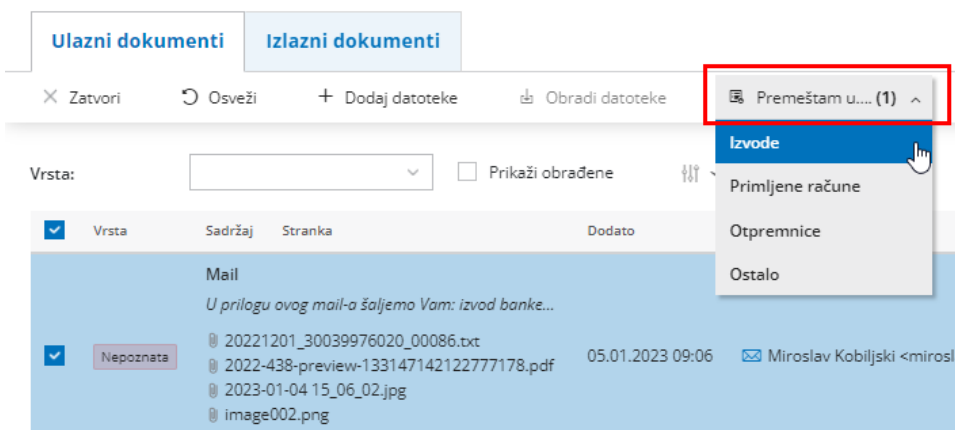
Ulazni dokumenti | Izlazni dokumenti

Zatvori  Osveži  + Dodaj datoteke  Obradi datoteke  Premeštam u.... (1)

Izvode
Primljene račune
Otpremnice
Ostalo

Vrsta:  Prikaži obrađene

| | Vrsta | Sadržaj | Stranka | Dodato | |
|---|---|---|---|---|---|
| | Nepoznata | Mail<br>U prilogu ovog mail-a šaljemo Vam: izvod banke...<br>20221201_30039976020_00086.txt<br>2022-438-preview-133147142122777178.pdf<br>2023-01-04 15_06_02.jpg<br>image002.png | | 05.01.2023 09:06 | Miroslav Kobiljski <mirosl |